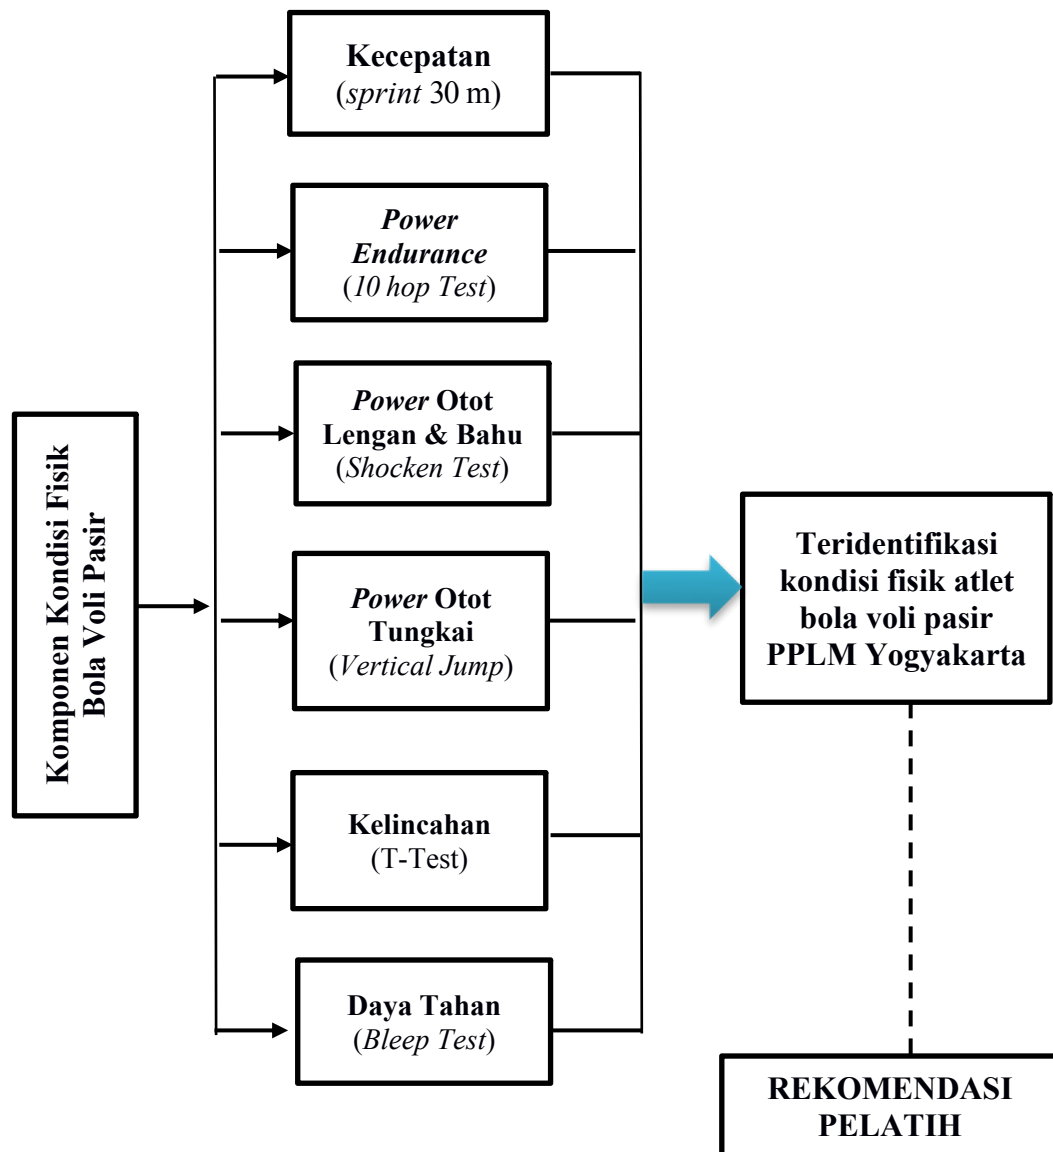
Komponen Kondisi Fisik Bola Voli Pasir

Kecepatan
(sprint 30 m)

Power Endurance
(10 hop Test)

Power Otot Lengan & Bahu
(Shocken Test)

Power Otot Tungkai
(Vertical Jump)

Kelincahan
(T-Test)

Daya Tahan
(Bleep Test)

Teridentifikasi kondisi fisik atlet bola voli pasir PPLM Yogyakarta

REKOMENDASI PELATIH